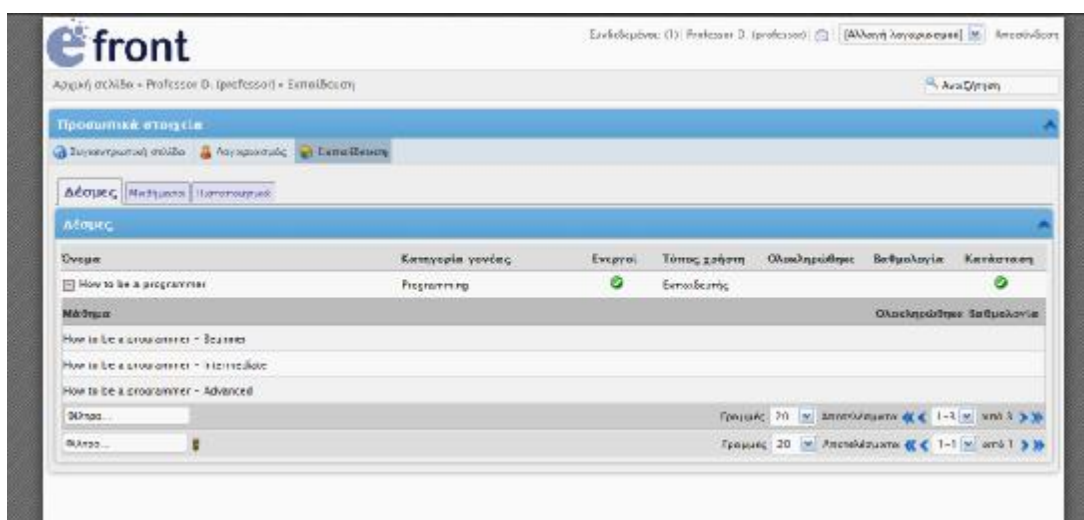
efront

Συνδεδεμένοι: (1): Professor D. (professor) [Αλλαγή λογαριασμού] Αποσύνδεση

Αρχική σελίδα » Professor D. (professor) » Εκπαίδευση

Αναζήτηση

Προσωπικά στοιχεία

Συγκεντρωτική σελίδα Λογαριασμός Εκπαίδευση

Δέσμες Μαθήματα Πιστοποιητικά

Δέσμες

| Όνομα | Κατηγορία γονέας | Ενεργοί | Τύπος χρήστη | Ολοκληρώθηκε | Βαθμολογία | Κατάσταση |
|---|---|---|---|---|---|---|
| How to be a programmer | Programming | | Εκπαιδευτής | | | |

| Μάθημα | Ολοκληρώθηκε | Βαθμολογία |
|---|---|---|
| How to be a programmer - Beginner | | |
| How to be a programmer - Intermediate | | |
| How to be a programmer - Advanced | | |

Φίλτρο... Γραμμές 20 Αποτελέσματα 1-3 από 3

Φίλτρο... Γραμμές 20 Αποτελέσματα 1-1 από 1